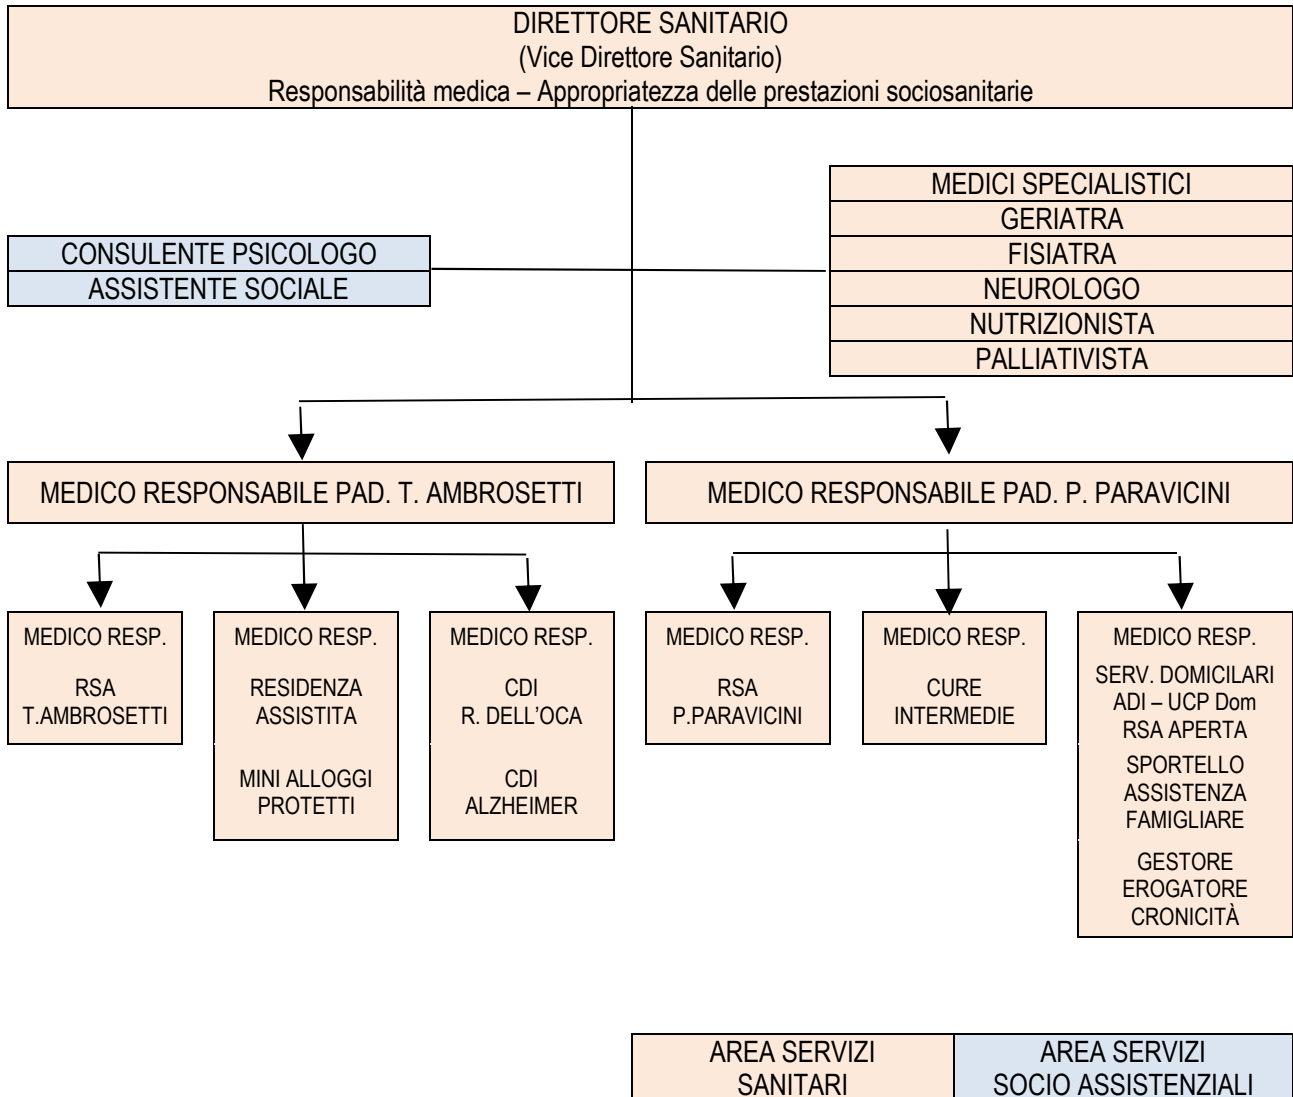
DIRETTORE SANITARIO
(Vice Direttore Sanitario)
Responsabilità medica – Appropriatezza delle prestazioni sociosanitarie

MEDICI SPECIALISTICI
GERIATRA
FISIATRA
NEUROLOGO
NUTRIZIONISTA
PALLIATIVISTA

CONSULENTE PSICOLOGO
ASSISTENTE SOCIALE

MEDICO RESPONSABILE PAD. T. AMBROSETTI

MEDICO RESPONSABILE PAD. P. PARAVICINI

MEDICO RESP.
RSA
T.AMBROSETTI

MEDICO RESP.
RESIDENZA
ASSISTITA
MINI ALLOGGI
PROTETTI

MEDICO RESP.
CDI
R. DELL'OCA
CDI
ALZHEIMER

MEDICO RESP.
RSA
P.PARAVICINI

MEDICO RESP.
CURE
INTERMEDIE

MEDICO RESP.
SERV. DOMICILARI
ADI – UCP Dom
RSA APERTA
SPORTELLO
ASSISTENZA
FAMIGLIARE
GESTORE
EROGATORE
CRONICITÀ

| AREA SERVIZI SANITARI | AREA SERVIZI SOCIO ASSISTENZIALI |